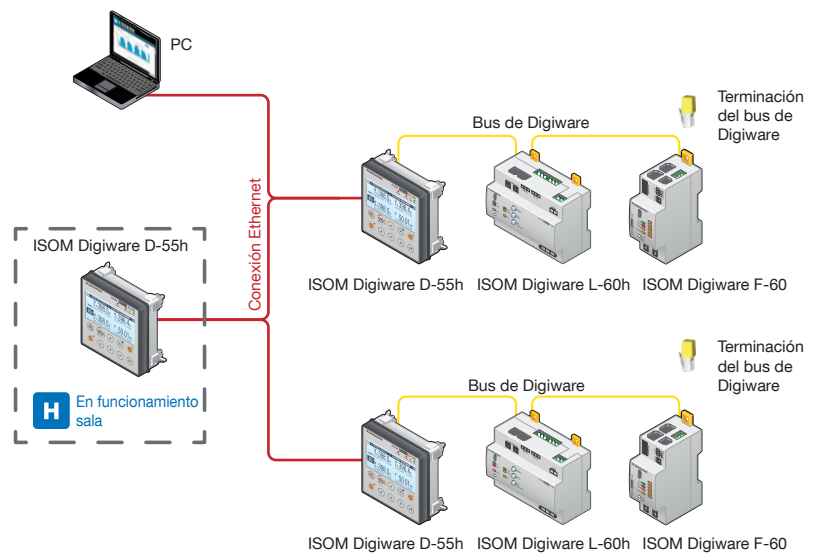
PC

Conexión Ethernet

Bus de Digiware

Terminación del bus de Digiware

ISOM Digiware D-55h

ISOM Digiware L-60h

ISOM Digiware F-60

ISOM Digiware D-55h

H

En funcionamiento sala

Bus de Digiware

Terminación del bus de Digiware

ISOM Digiware D-55h

ISOM Digiware L-60h

ISOM Digiware F-60